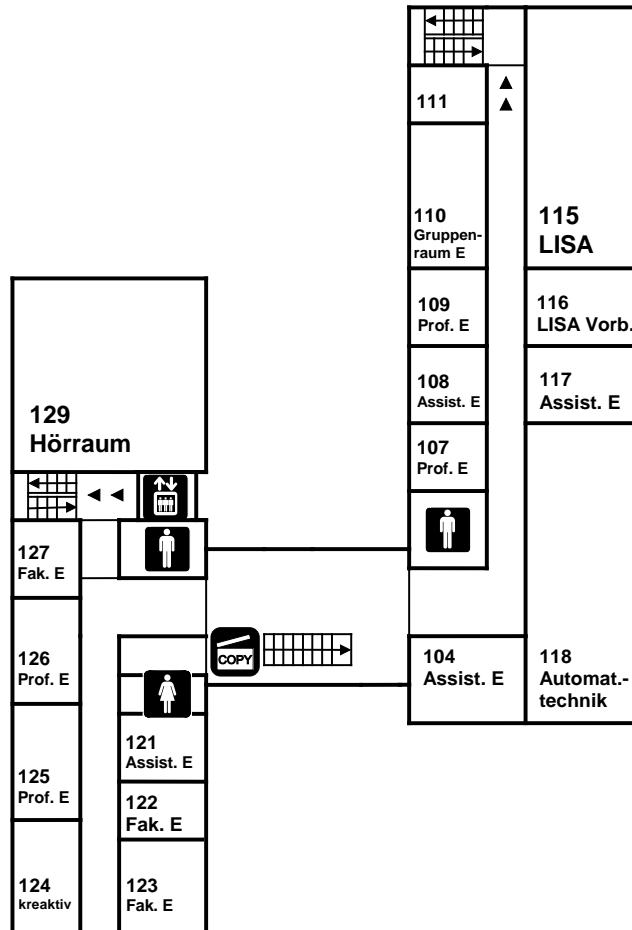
111

110
Gruppenraum E

115
LISA

109
Prof. E

116
LISA Vorb.

108
Assist. E

117
Assist. E

107
Prof. E

129
Hörraum

127
Fak. E

126
Prof. E

COPY

104
Assist. E

118
Automat.-technik

121
Assist. E

125
Prof. E

122
Fak. E

124
kreaktiv

123
Fak. E